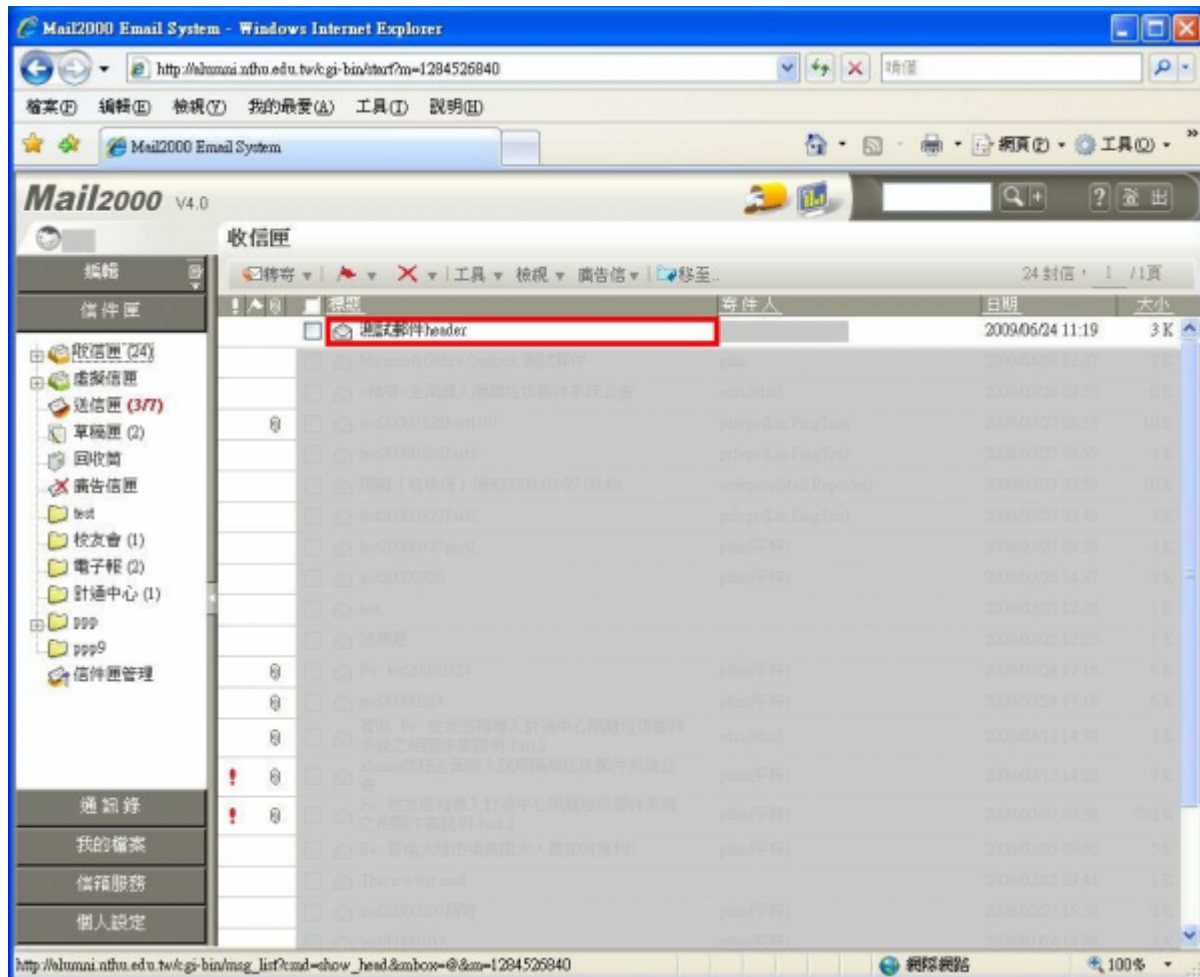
Mail2000 Email System - Windows Internet Explorer

http://alumni.nthu.edu.tw/cgi-bin/start?m=1284526840

檔案(F) 編輯(E) 檢視(V) 我的最愛(A) 工具(T) 說明(H)

Mail2000 Email System

網頁(P) 工具(O)

Mail2000 V4.0

? 登出

收信匣

帳號

信件匣

收信匣 (24)
虛擬信匣
送信匣 (3/7)
草稿匣 (2)
回收筒
廣告信匣
test
校友會 (1)
電子報 (2)
計通中心 (1)
ppp
ppp9
信件匣管理

通訊錄
我的檔案
信箱服務
個人設定

轉寄 | 工具 | 檢視 | 廣告信 | 移至...

24 封信，1 /1頁

| 標題 | 寄件人 | 日期 | 大小 |
|---|---|---|---|
| 測試郵件header | | 2009/06/24 11:19 | 3 K |

http://alumni.nthu.edu.tw/cgi-bin/msg_list?cmd=show_head&mbox=@&m=1284526840

網際網路

100%